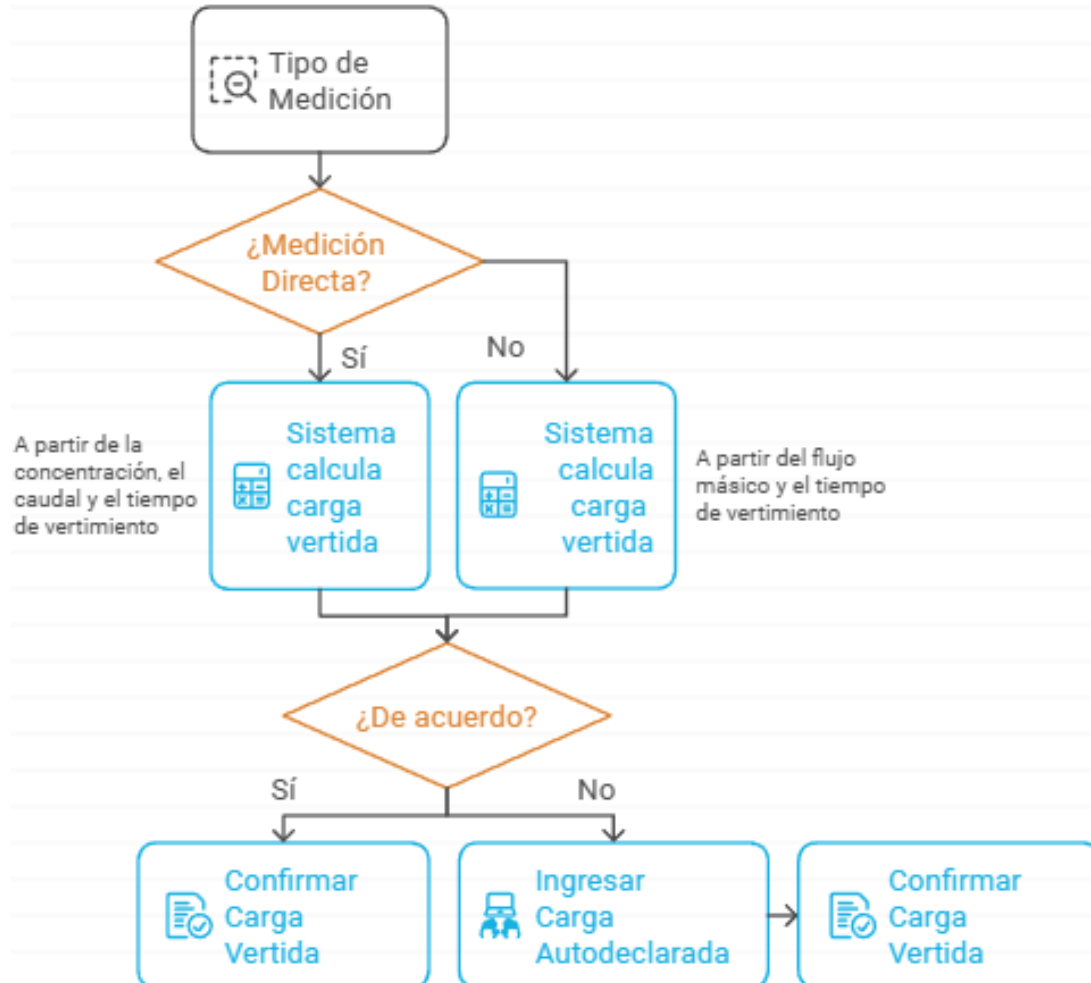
Tipo de Medición

¿Medición Directa?

Sí

No

A partir de la concentración, el caudal y el tiempo de vertimiento

Sistema calcula carga vertida

Sistema calcula carga vertida

A partir del flujo másico y el tiempo de vertimiento

¿De acuerdo?

Sí

No

Confirmar Carga Vertida

Ingresar Carga Autodeclarada

Confirmar Carga Vertida